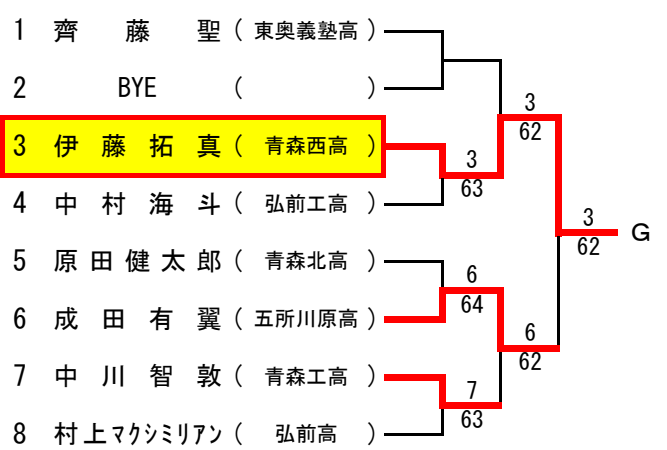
1 齊藤聖（東奥義塾高）
2 BYE（ ）
3 伊藤拓真（青森西高）
4 中村海斗（弘前工高）
5 原田健太郎（青森北高）
6 成田有翼（五所川原高）
7 中川智敦（青森工高）
8 村上マクシミリアン（弘前高）

3
63
3
62
6
64
7
63
6
62
3
62
G